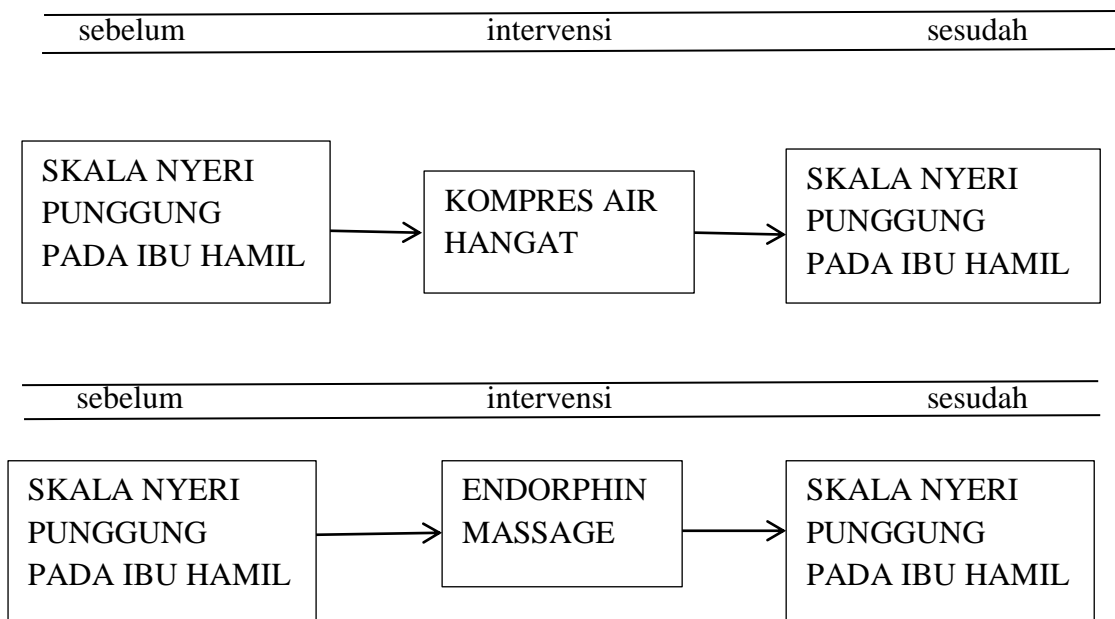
sebelum intervensi sesudah

SKALA NYERI PUNGGUNG PADA IBU HAMIL

KOMPRES AIR HANGAT

SKALA NYERI PUNGGUNG PADA IBU HAMIL

sebelum intervensi sesudah

SKALA NYERI PUNGGUNG PADA IBU HAMIL

ENDORPHIN MASSAGE

SKALA NYERI PUNGGUNG PADA IBU HAMIL